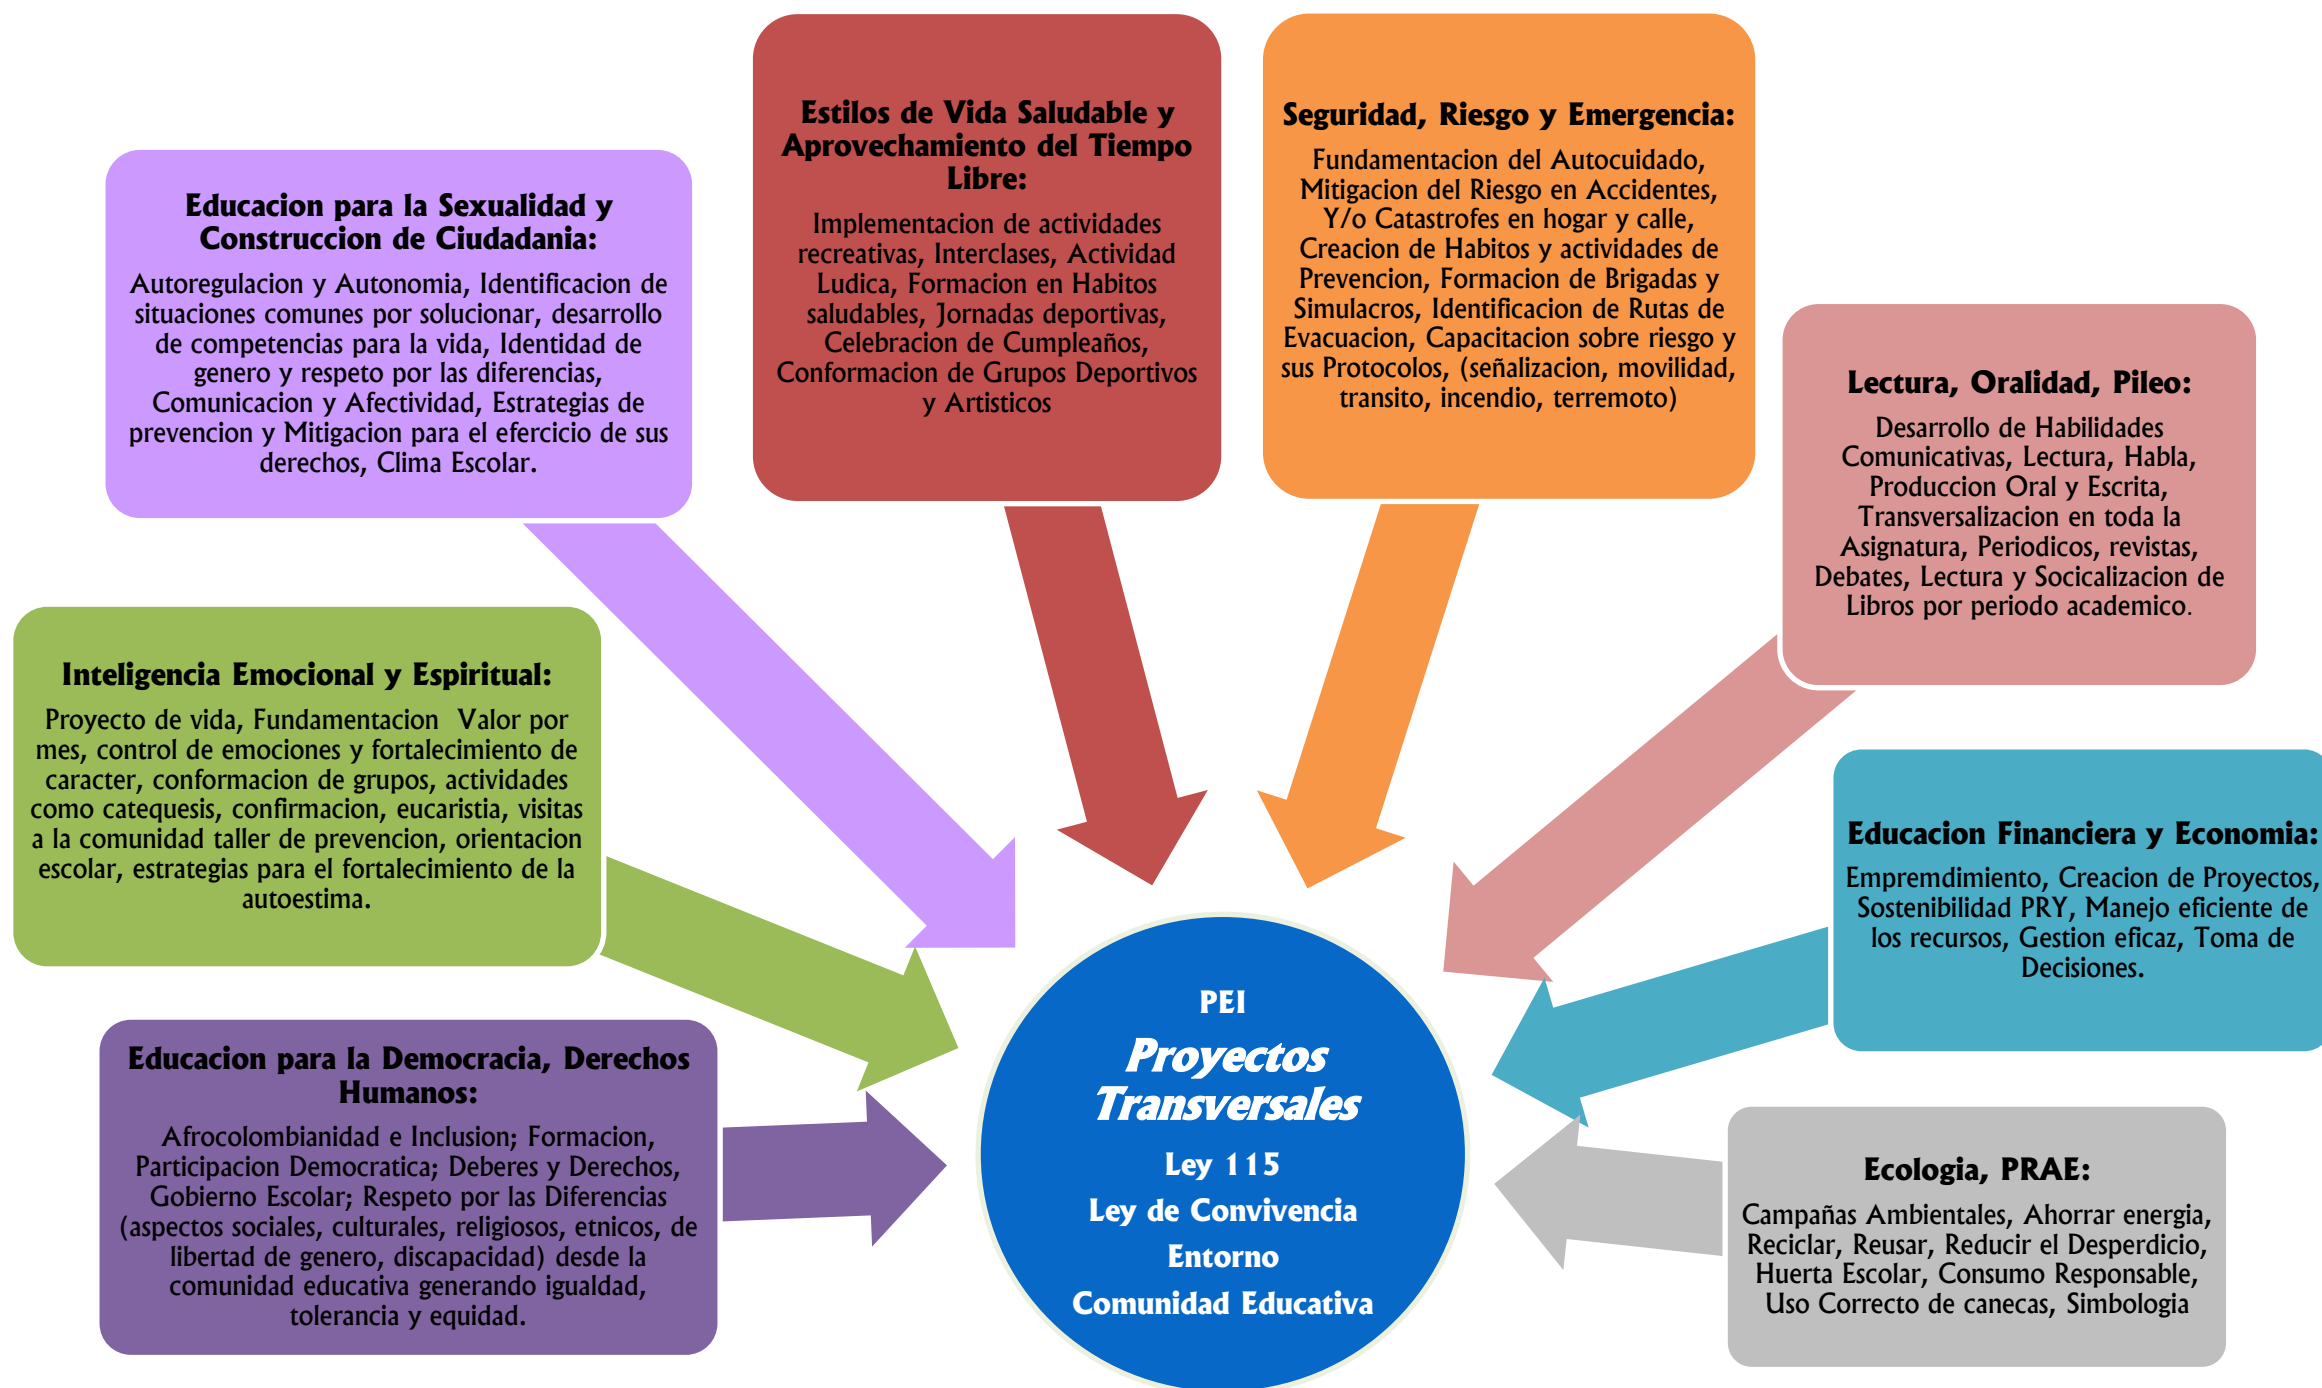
Estilos de Vida Saludable y Aprovechamiento del Tiempo Libre:

Implementacion de actividades recreativas, Interclases, Actividad Ludica, Formacion en Habitos saludables, Jornadas deportivas, Celebracion de Cumpleaños, Conformacion de Grupos Deportivos y Artisticos

Seguridad, Riesgo y Emergencia:

Fundamentacion del Autocuidado, Mitigacion del Riesgo en Accidentes, Y/o Catastrofes en hogar y calle, Creacion de Habitos y actividades de Prevencion, Formacion de Brigadas y Simulacros, Identificacion de Rutas de Evacuacion, Capacitacion sobre riesgo y sus Protocolos, (señalizacion, movilidad, transito, incendio, terremoto)

Educacion para la Sexualidad y Construccion de Ciudadania:

Autoregulacion y Autonomia, Identificacion de situaciones comunes por solucionar, desarrollo de competencias para la vida, Identidad de genero y respeto por las diferencias, Comunicacion y Afectividad, Estrategias de prevencion y Mitigacion para el efercicio de sus derechos, Clima Escolar.

Lectura, Oralidad, Pileo:

Desarrollo de Habilidades Comunicativas, Lectura, Habla, Produccion Oral y Escrita, Transversalizacion en toda la Asignatura, Periodicos, revistas, Debates, Lectura y Socializacion de Libros por periodo academico.

Inteligencia Emocional y Espiritual:

Proyecto de vida, Fundamentacion Valor por mes, control de emociones y fortalecimiento de caracter, conformacion de grupos, actividades como catequesis, confirmacion, eucaristia, visitas a la comunidad taller de prevencion, orientacion escolar, estrategias para el fortalecimiento de la autoestima.

Educacion Financiera y Economia:

Empremdimiento, Creacion de Proyectos, Sostenibilidad PRY, Manejo eficiente de los recursos, Gestion eficaz, Toma de Decisiones.

PEI
Proyectos Transversales
Ley 115
Ley de Convivencia
Entorno
Comunidad Educativa

Educacion para la Democracia, Derechos Humanos:

Afrocolombianidad e Inclusion; Formacion, Participacion Democratica; Deberes y Derechos, Gobierno Escolar; Respeto por las Diferencias (aspectos sociales, culturales, religiosos, etnicos, de libertad de genero, discapacidad) desde la comunidad educativa generando igualdad, tolerancia y equidad.

Ecologia, PRAE:

Campañas Ambientales, Ahorrar energia, Reciclar, Reusar, Reducir el Desperdicio, Huerta Escolar, Consumo Responsable, Uso Correcto de canecas, Simbologia